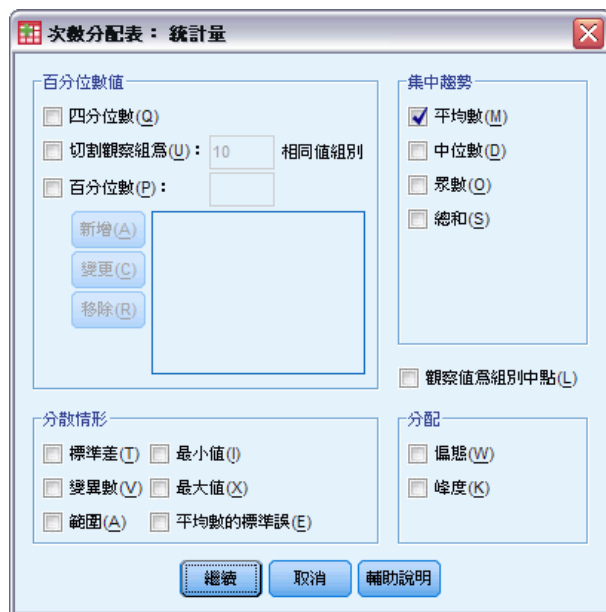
次數分配表： 統計量

百分位數值

四分位數(Q)

切割觀察組爲(U)： 10 相同值組別

百分位數(P)：

新增(A)

變更(C)

移除(R)

集中趨勢

平均數(M)

中位數(D)

眾數(O)

總和(S)

觀察值爲組別中點(L)

分散情形

標準差(T)

最小值(I)

變異數(V)

最大值(X)

範圍(A)

平均數的標準誤(E)

分配

偏態(W)

峰度(K)

繼續

取消

輔助說明